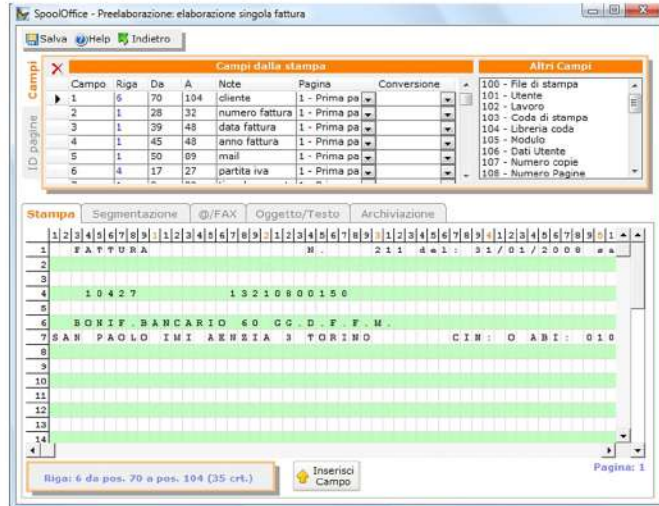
SpoolOffice - Preelaborazione: elaborazione singola fattura

Salva Help Indietro

Campi
ID pagine

Campi dalla stampa

| Campo | Riga | Da | A | Note | Pagina | Conversione |
|---|---|---|---|---|---|---|
| 1 | 6 | 70 | 104 | cliente | 1 - Prima pa | |
| 2 | 1 | 28 | 32 | numero fattura | 1 - Prima pa | |
| 3 | 1 | 39 | 48 | data fattura | 1 - Prima pa | |
| 4 | 1 | 45 | 48 | anno fattura | 1 - Prima pa | |
| 5 | 1 | 50 | 89 | mail | 1 - Prima pa | |
| 6 | 4 | 17 | 27 | partita iva | 1 - Prima pa | |

Altri Campi
100 - File di stampa
101 - Utente
102 - Lavoro
103 - Coda di stampa
104 - Libreria coda
105 - Modulo
106 - Dati Utente
107 - Numero copie
108 - Numero Pagine

Stampa Segmentazione @/FAX Oggetto/Testo Archiviazione

1234567891234567892123456789312345678941234567895 1
1 FATTURA N. 211 del: 31/01/2008 sa
2
3
4 10427 13210800150
5
6 BONIF.BANCARIO 60 GG.D.F.F.M.
7 SAN PAOLO IMI AENZIA 3 TORINO CIN: O ABI: 010
8
9
10
11
12
13
14

Riga: 6 da pos. 70 a pos. 104 (35 crt.)

Inserisci Campo

Pagina: 1